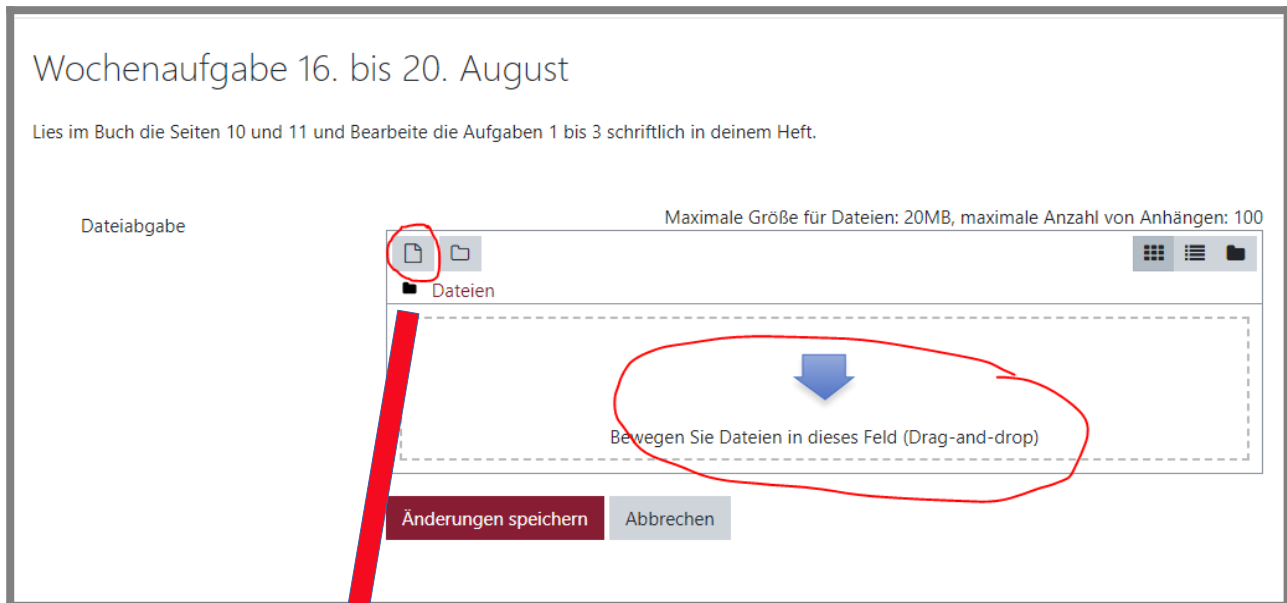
Wochenaufgabe 16. bis 20. August

Lies im Buch die Seiten 10 und 11 und Bearbeite die Aufgaben 1 bis 3 schriftlich in deinem Heft.

Dateiabgabe

Maximale Größe für Dateien: 20MB, maximale Anzahl von Anhängen: 100

Dateien

Bewegen Sie Dateien in dieses Feld (Drag-and-drop)

Änderungen speichern

Abbrechen